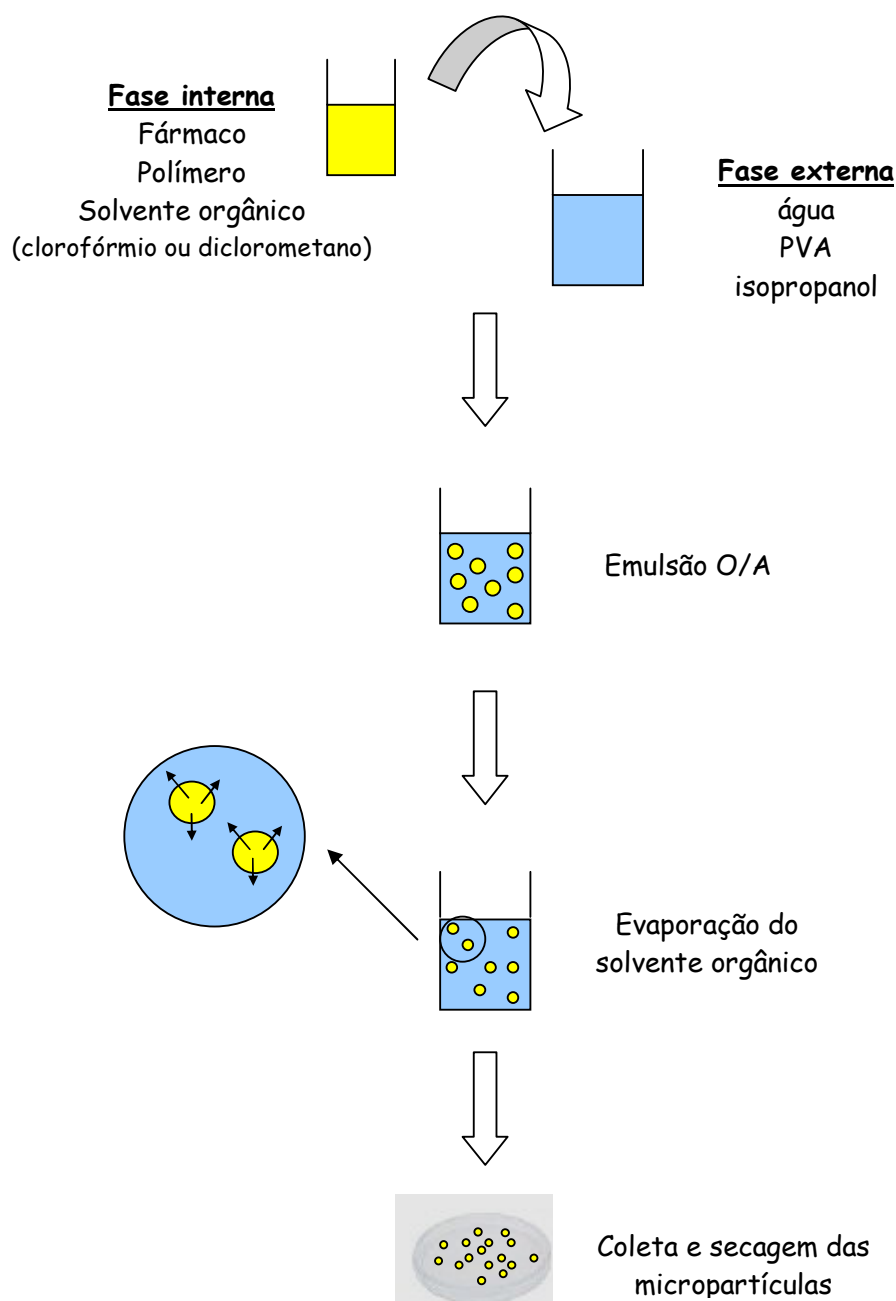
**Fase interna**
Fármaco
Polímero
Solvente orgânico
(clorofórmio ou diclorometano)

**Fase externa**
água
PVA
isopropanol

Emulsão O/A

Evaporação do solvente orgânico

Coleta e secagem das micropartículas